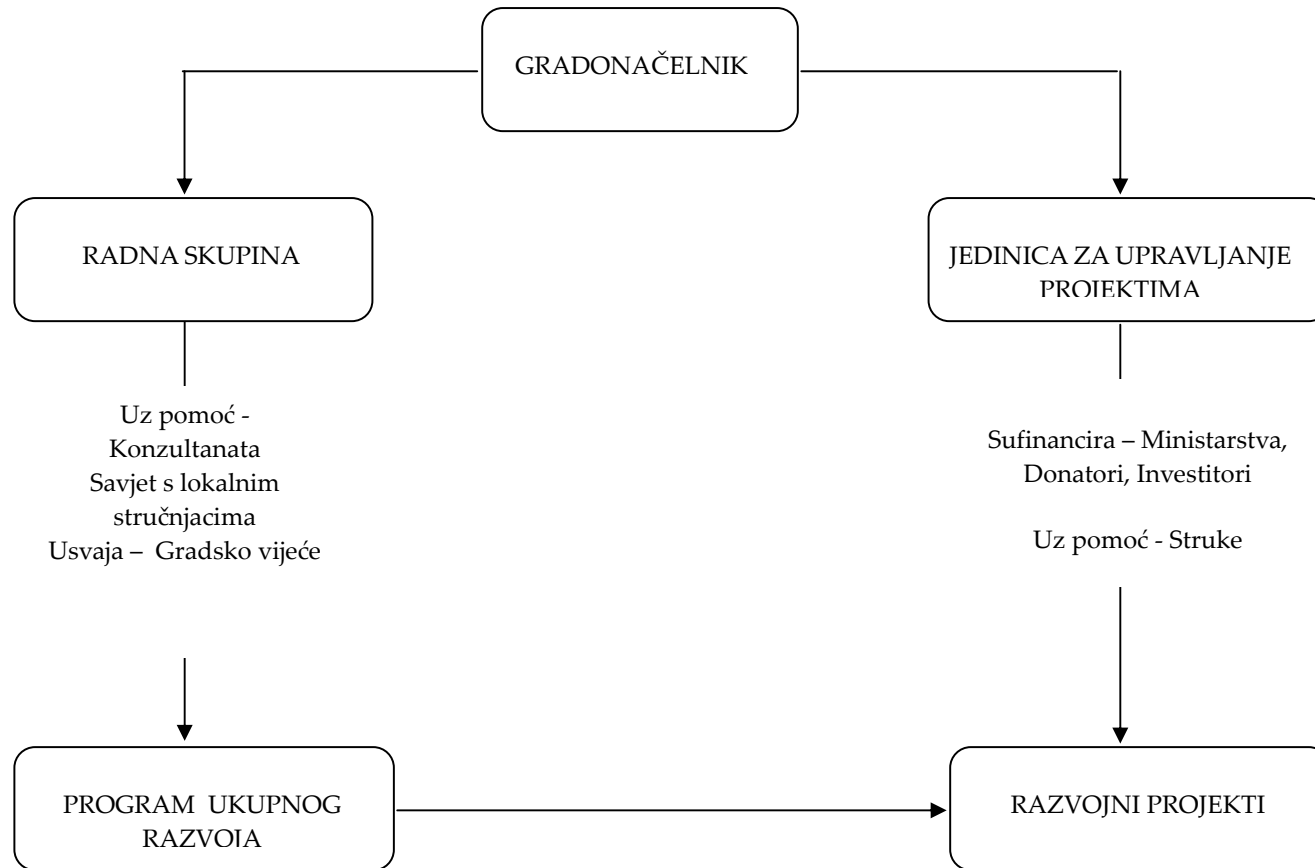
GRADONAČELNIK

RADNA SKUPINA

JEDINICA ZA UPRAVLJANJE PROJEKTIMA

Uz pomoć - Konzultanata
Savjet s lokalnim stručnjacima
Usvaja – Gradsko vijeće

Sufinancira – Ministarstva, Donatori, Investitori

Uz pomoć - Struke

PROGRAM UKUPNOG RAZVOJA

RAZVOJNI PROJEKTI